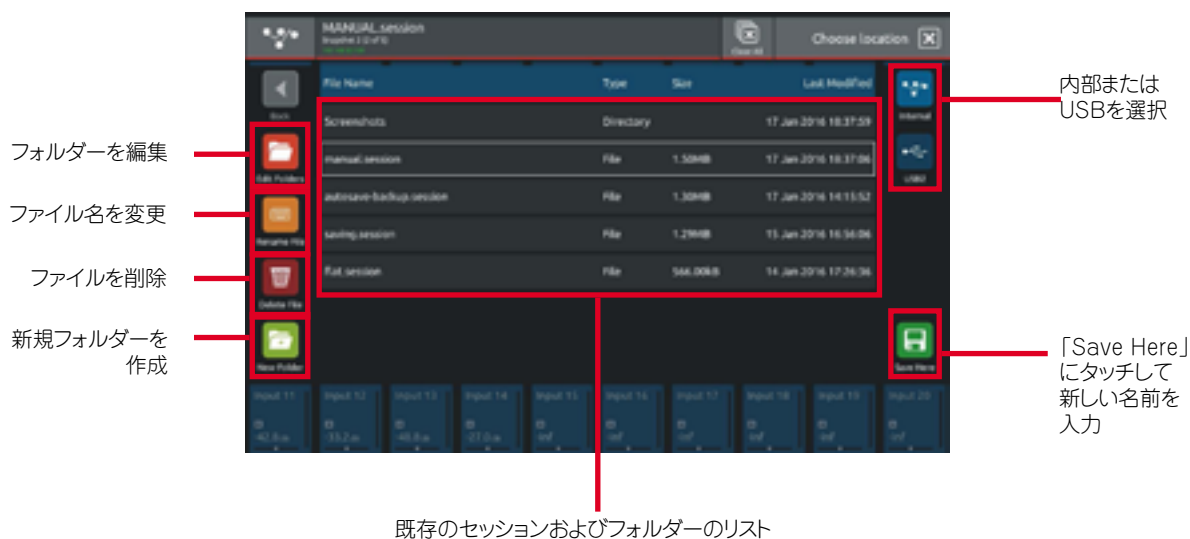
MANUAL.session
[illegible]

Clear All

Choose location

Back

File Name | Type | Size | Last Modified

| File Name | Type | Size | Last Modified |
|---|---|---|---|
| Screenshots | Directory | | 17 Jan 2016 18:37:59 |
| manual.session | File | 1.50MB | 17 Jan 2016 18:37:06 |
| autosave-backup.session | File | 1.30MB | 17 Jan 2016 14:13:52 |
| saving.session | File | 1.29MB | 15 Jan 2016 16:56:06 |
| flat.session | File | 566.00kB | 14 Jan 2016 17:26:36 |

Edit Folders
Rename File
Delete File
New Folder

Internal
USB1

Save Here

Input 11 Input 12 Input 13 Input 14 Input 15 Input 16 Input 17 Input 18 Input 19 Input 20

フォルダーを編集
ファイル名を変更
ファイルを削除
新規フォルダーを作成

内部またはUSBを選択

「Save Here」にタッチして新しい名前を入力

既存のセッションおよびフォルダーのリスト